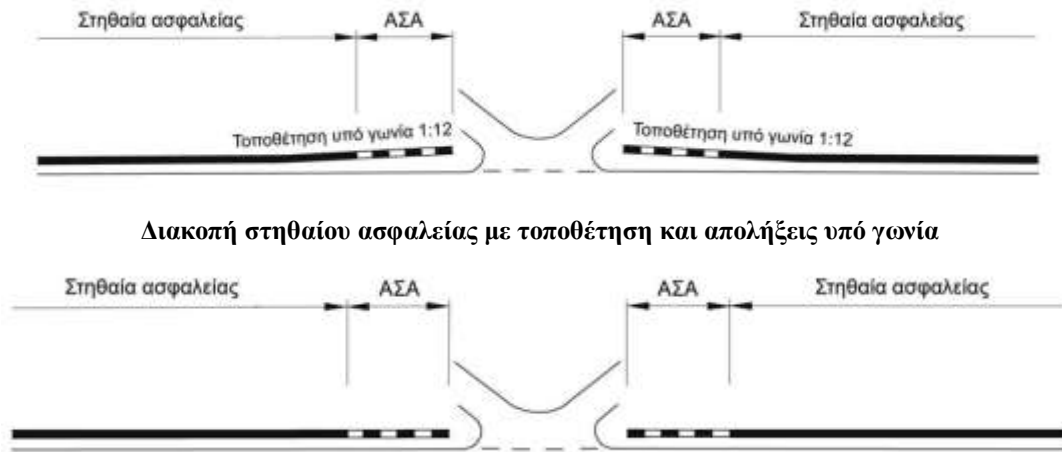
Στηθαία ασφαλείας
ΑΣΑ
ΑΣΑ
Στηθαία ασφαλείας
Τοποθέτηση υπό γωνία 1:12
Τοποθέτηση υπό γωνία 1:12

**Διακοπή στηθαίου ασφαλείας με τοποθέτηση και απολήξεις υπό γωνία**

Στηθαία ασφαλείας
ΑΣΑ
ΑΣΑ
Στηθαία ασφαλείας